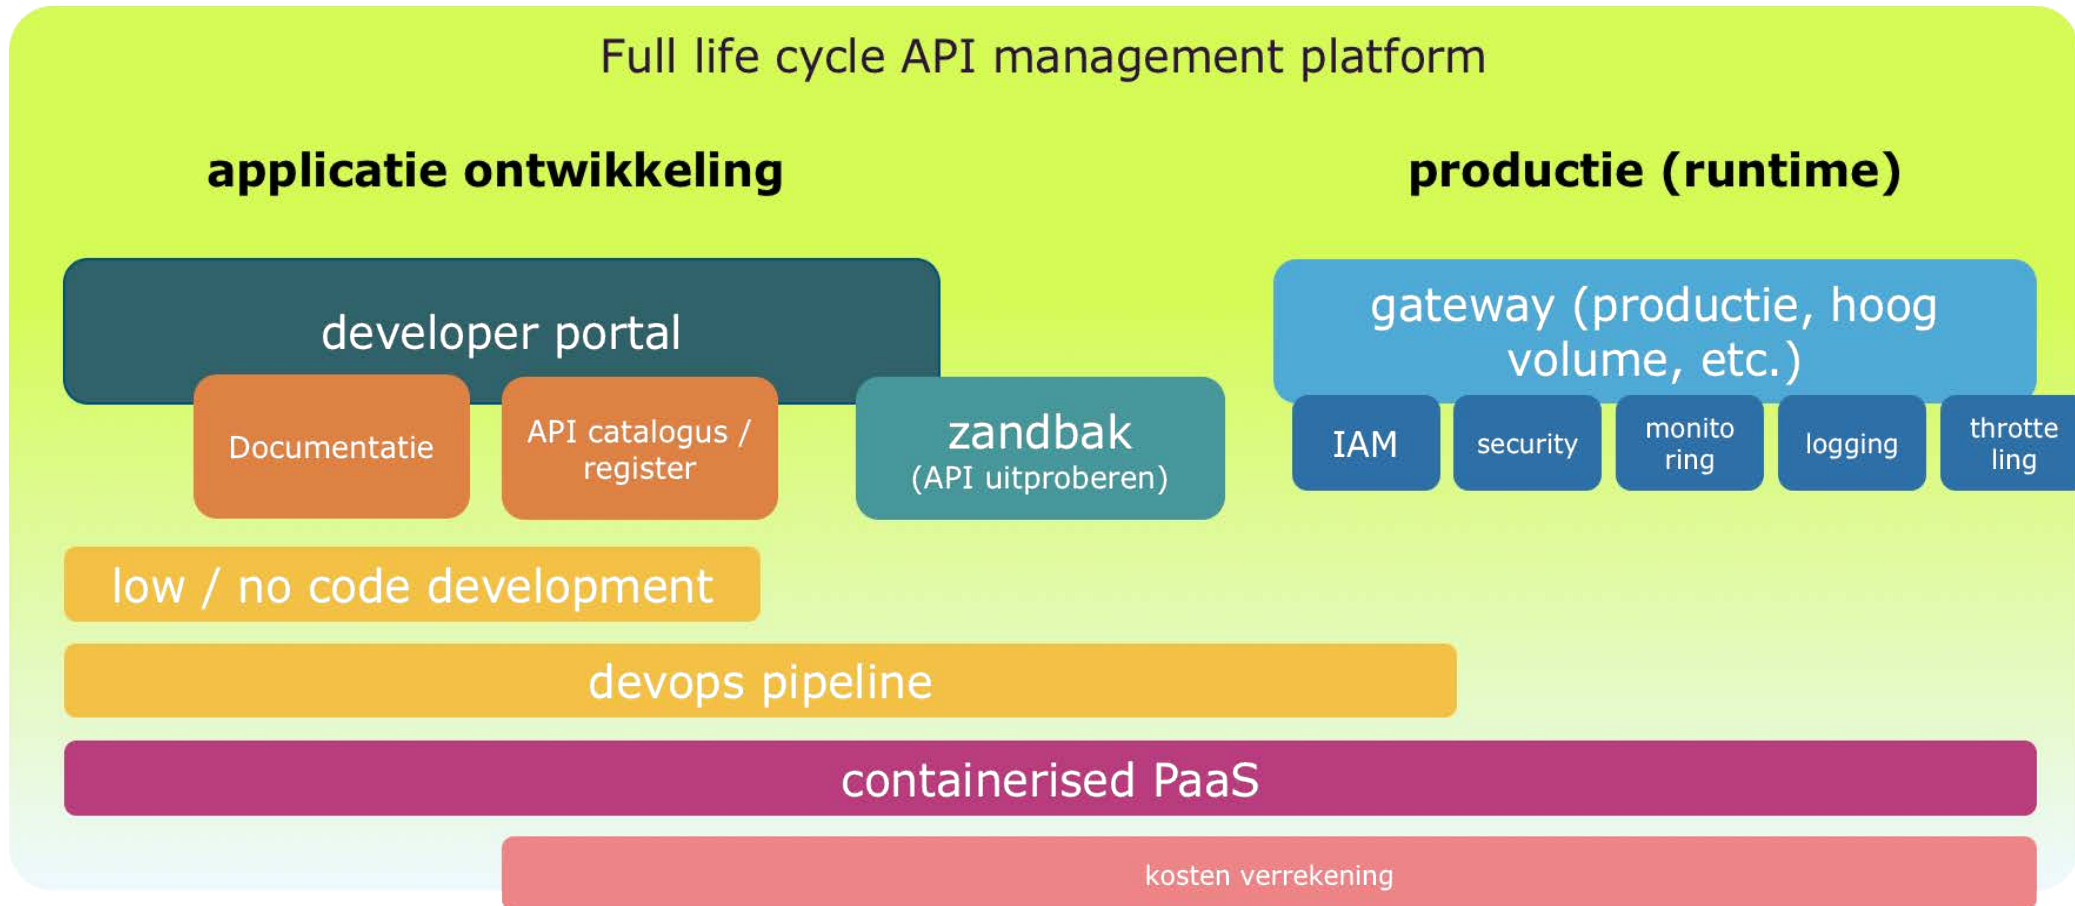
Full life cycle API management platform

applicatie ontwikkeling

productie (runtime)

developer portal

Documentatie

API catalogus / register

zandbak (API uitproberen)

gateway (productie, hoog volume, etc.)

IAM

security

monito ring

logging

throtte ling

low / no code development

devops pipeline

containerised PaaS

kosten verrekening